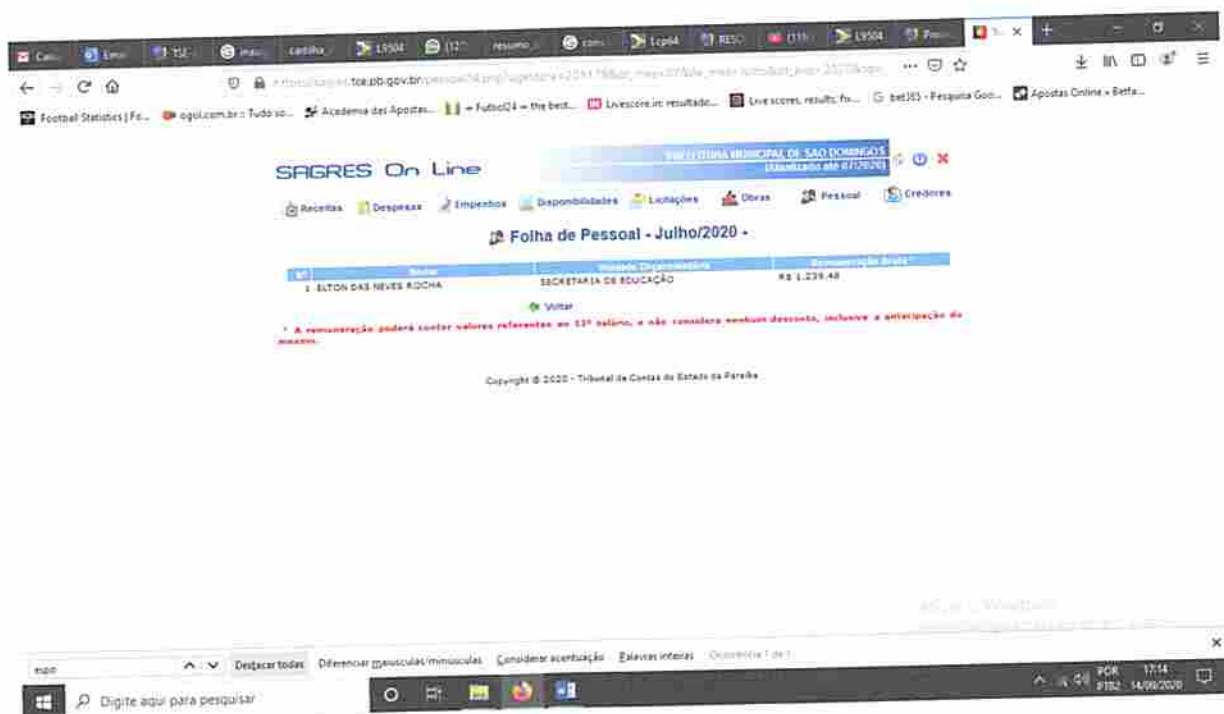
Cai | Em | TSE | | cartilha | L9504 | (12) | resumo | com | Lcp64 | RESO | (11) | L9504 | Proc | S | +

← → C ⌂ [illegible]sagres.tce.pb.gov.br/pessoal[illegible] ... ☆

Football Statistics | Fo... ogol.com.br - Tudo so... Academia das Apostas... Futbol24 – the best... Livescore.in: resultado... Live scores, results, fix... G bet365 - Pesquisa Goo... Apostas Online » Betfa...

SAGRES On Line

PREFEITURA MUNICIPAL DE SÃO DOMINGOS (Atualizado até 07/2020)

Receitas | Despesas | Empenhos | Disponibilidades | Licitações | Obras | Pessoal | Credores

Folha de Pessoal - Julho/2020 -

| Nº | Nome | Unidade Orçamentária | Remuneração Bruta * |
|---|---|---|---|
| 1 | ELTON DAS NEVES ROCHA | SECRETARIA DE EDUCAÇÃO | R$ 1.239,48 |

Voltar

* A remuneração poderá conter valores referentes ao 13º salário, e não considera nenhum desconto, inclusive a antecipação do mesmo.

Copyright © 2020 - Tribunal de Contas do Estado da Paraíba

Ativar o Windows
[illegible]

espo | Destacar todas | Diferenciar maiúsculas/minúsculas | Considerar acentuação | Palavras inteiras | Ocorrência 1 de 1

Digite aqui para pesquisar

POR PTB2 17:14 14/09/2020